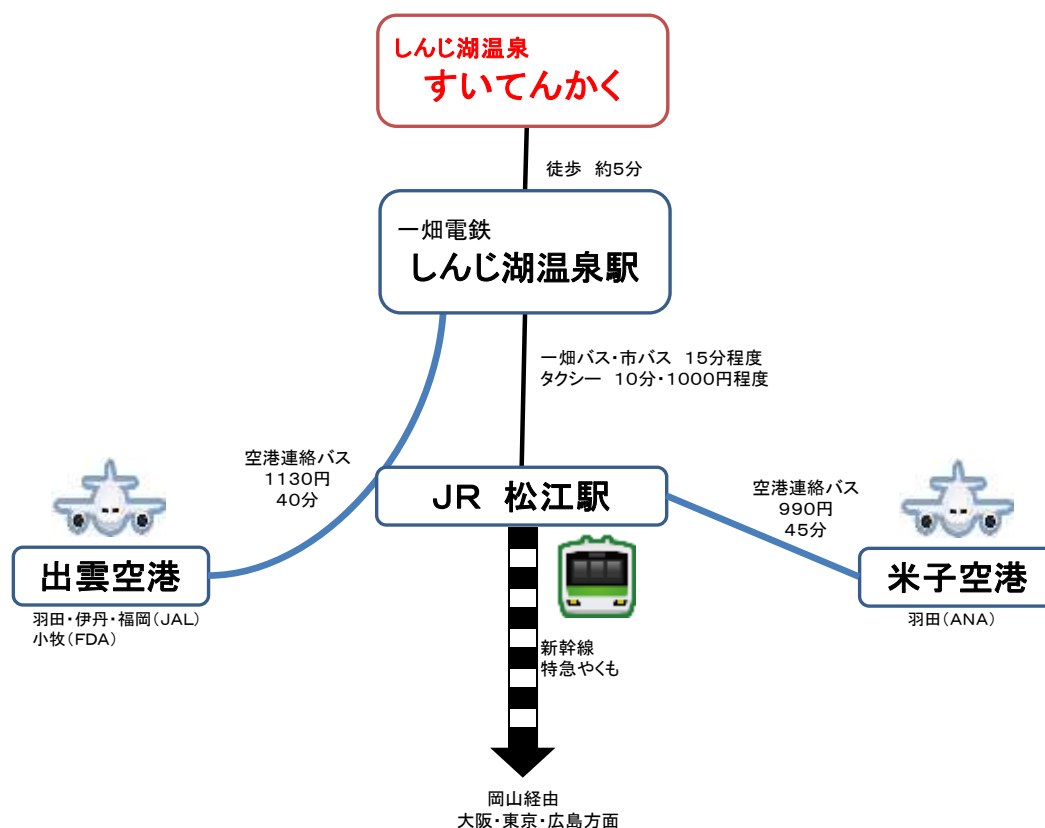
しんじ湖温泉
すいてんかく

徒歩 約5分

一畑電鉄
しんじ湖温泉駅

一畑バス・市バス 15分程度
タクシー 10分・1000円程度

空港連絡バス
1130円
40分

JR 松江駅

空港連絡バス
990円
45分

出雲空港
羽田・伊丹・福岡(JAL)
小牧(FDA)

米子空港
羽田(ANA)

新幹線
特急やくも

岡山経由
大阪・東京・広島方面